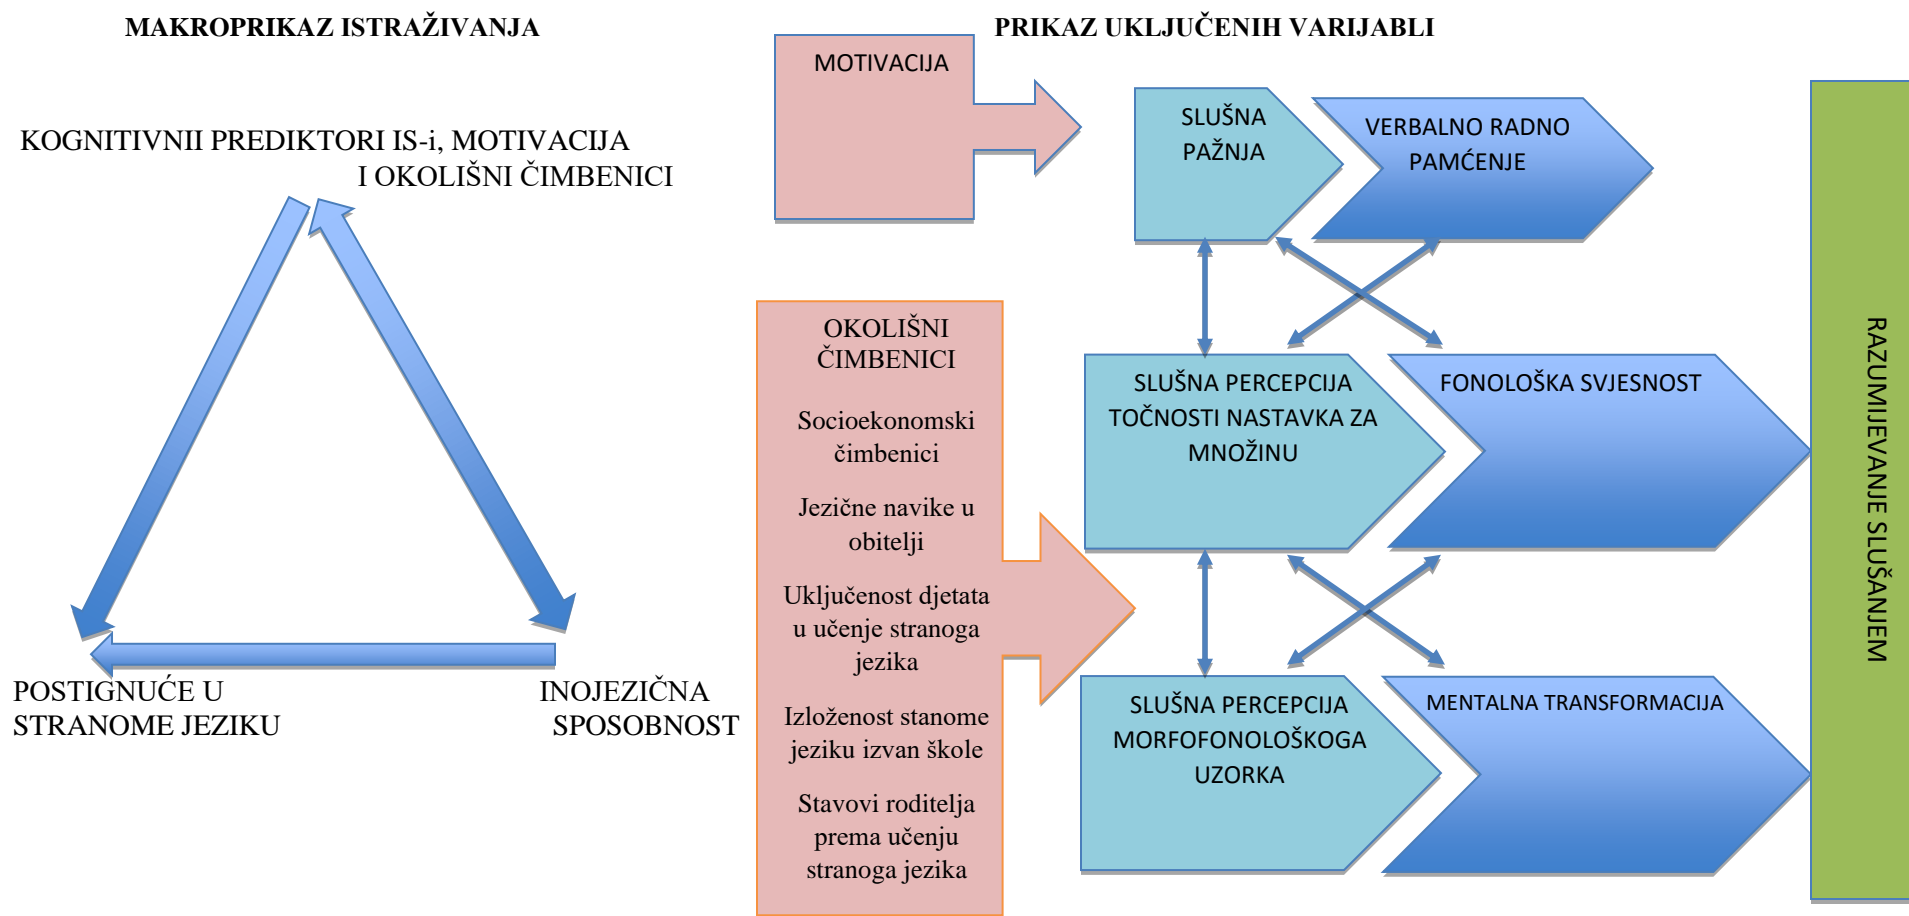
MAKROPRIKAZ ISTRAŽIVANJA

KOGNITIVNII PREDIKTORI IS-i, MOTIVACIJA I OKOLIŠNI ČIMBENICI

POSTIGNUĆE U STRANOME JEZIKU

INOJEZIČNA SPOSOBNOST

PRIKAZ UKLJUČENIH VARIJABLI

MOTIVACIJA

SLUŠNA PAŽNJA

VERBALNO RADNO PAMĆENJE

OKOLIŠNI ČIMBENICI

Socioekonomski čimbenici

Jezične navike u obitelji

Uključenost djetata u učenje stranoga jezika

Izloženost stanome jeziku izvan škole

Stavovi roditelja prema učenju stranoga jezika

SLUŠNA PERCEPCIJA TOČNOSTI NASTAVKA ZA MNOŽINU

FONOLOŠKA SVJESNOST

SLUŠNA PERCEPCIJA MORFOFONOLOŠKOGA UZORKA

MENTALNA TRANSFORMACIJA

RAZUMIJEVANJE SLUŠANJEM